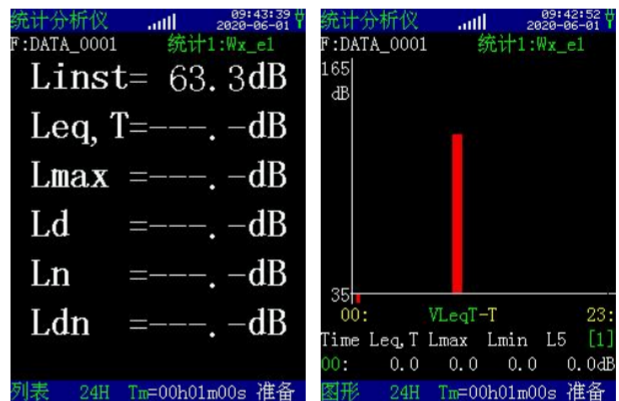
统计分析仪 09:43:39 2020-06-01
F:DATA_0001 统计1:Wx_e1
Linst= 63.3dB
Leq,T=---.-dB
Lmax =---.-dB
Ld =---.-dB
Ln =---.-dB
Ldn =---.-dB
列表 24H Tm=00h01m00s 准备

统计分析仪 09:42:52 2020-06-01
F:DATA_0001 统计1:Wx_e1
165
dB
35
00: VLeqT-T 23:
Time Leq,T Lmax Lmin L5 [1]
00: 0.0 0.0 0.0 0.0dB
图形 24H Tm=00h01m00s 准备